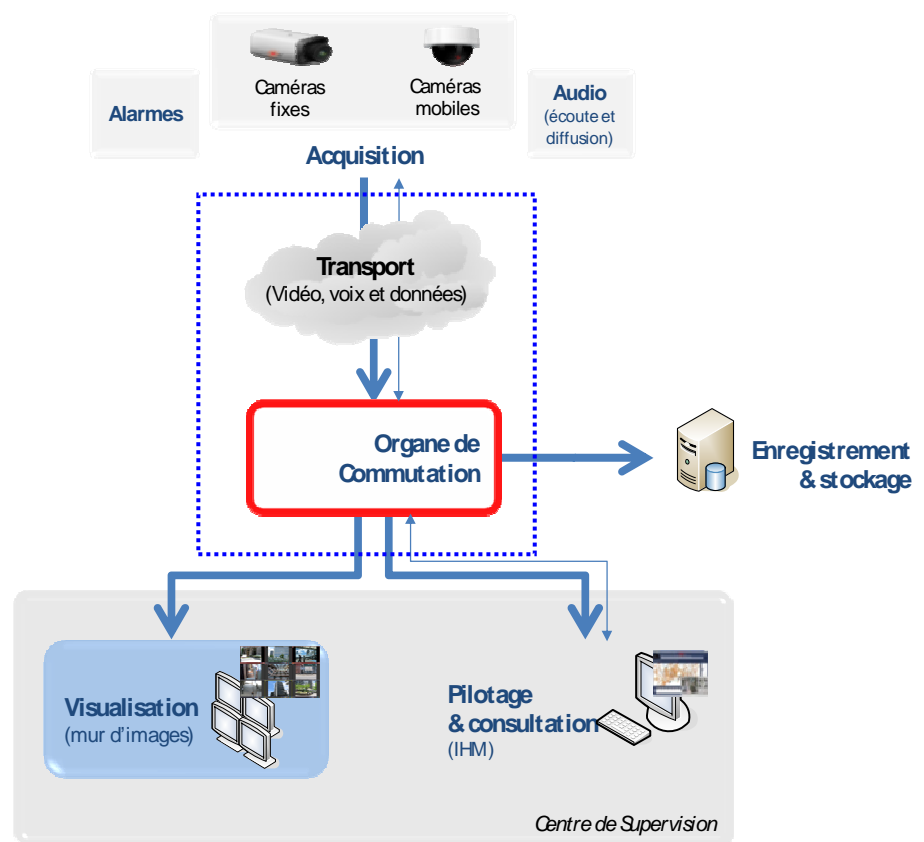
Caméras fixes

Caméras mobiles

Alarmes

Audio
(écoute et diffusion)

Acquisition

Transport
(Vidéo, voix et données)

Organe de Commutation

Enregistrement & stockage

Visualisation
(mur d'images)

Pilotage & consultation
(IHM)

Centre de Supervision